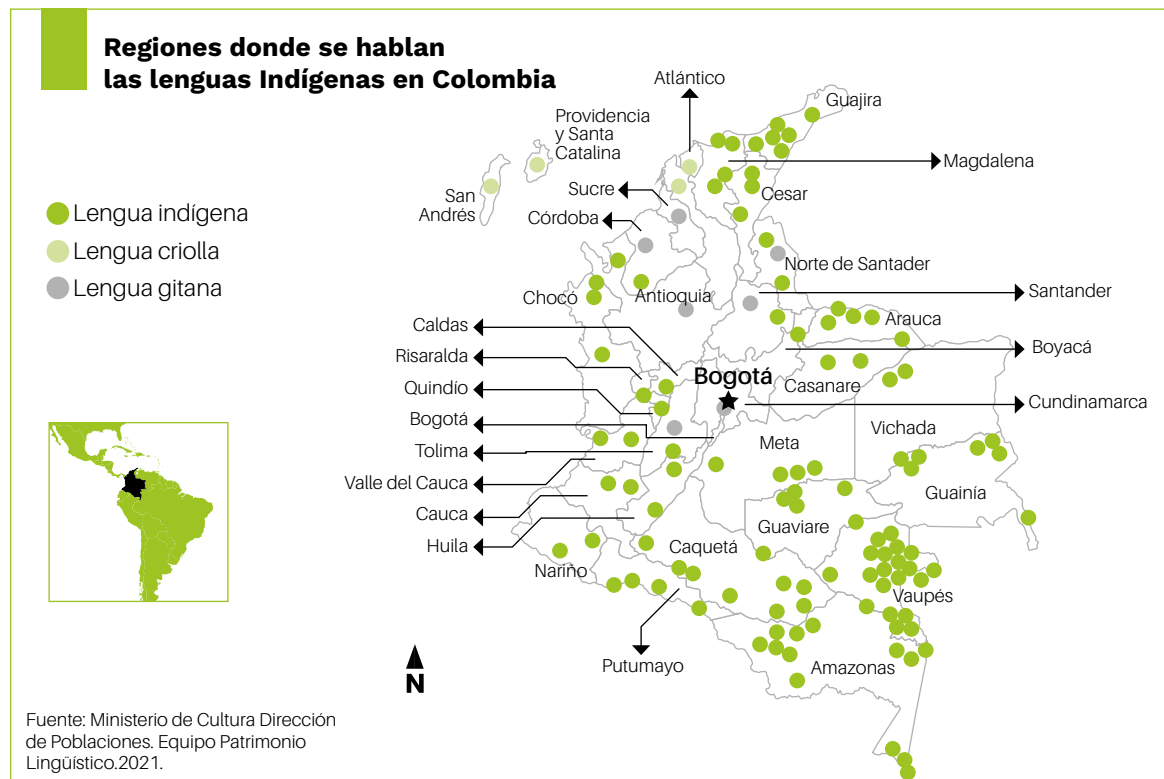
Regiones donde se hablan las lenguas Indígenas en Colombia

Lengua indígena
Lengua criolla
Lengua gitana

Atlántico
Guajira
Providencia y Santa Catalina
Magdalena
San Andrés
Sucre
Cesar
Córdoba
Norte de Santander
Chocó
Antioquia
Santander
Caldas
Arauca
Risaralda
Boyacá
Quindío
Bogotá
Casanare
Bogotá
Cundinamarca
Tolima
Meta
Vichada
Valle del Cauca
Guainía
Cauca
Guaviare
Huila
Caquetá
Nariño
Vaupés
Putumayo
Amazonas
N

Fuente: Ministerio de Cultura Dirección de Poblaciones. Equipo Patrimonio Lingüístico.2021.